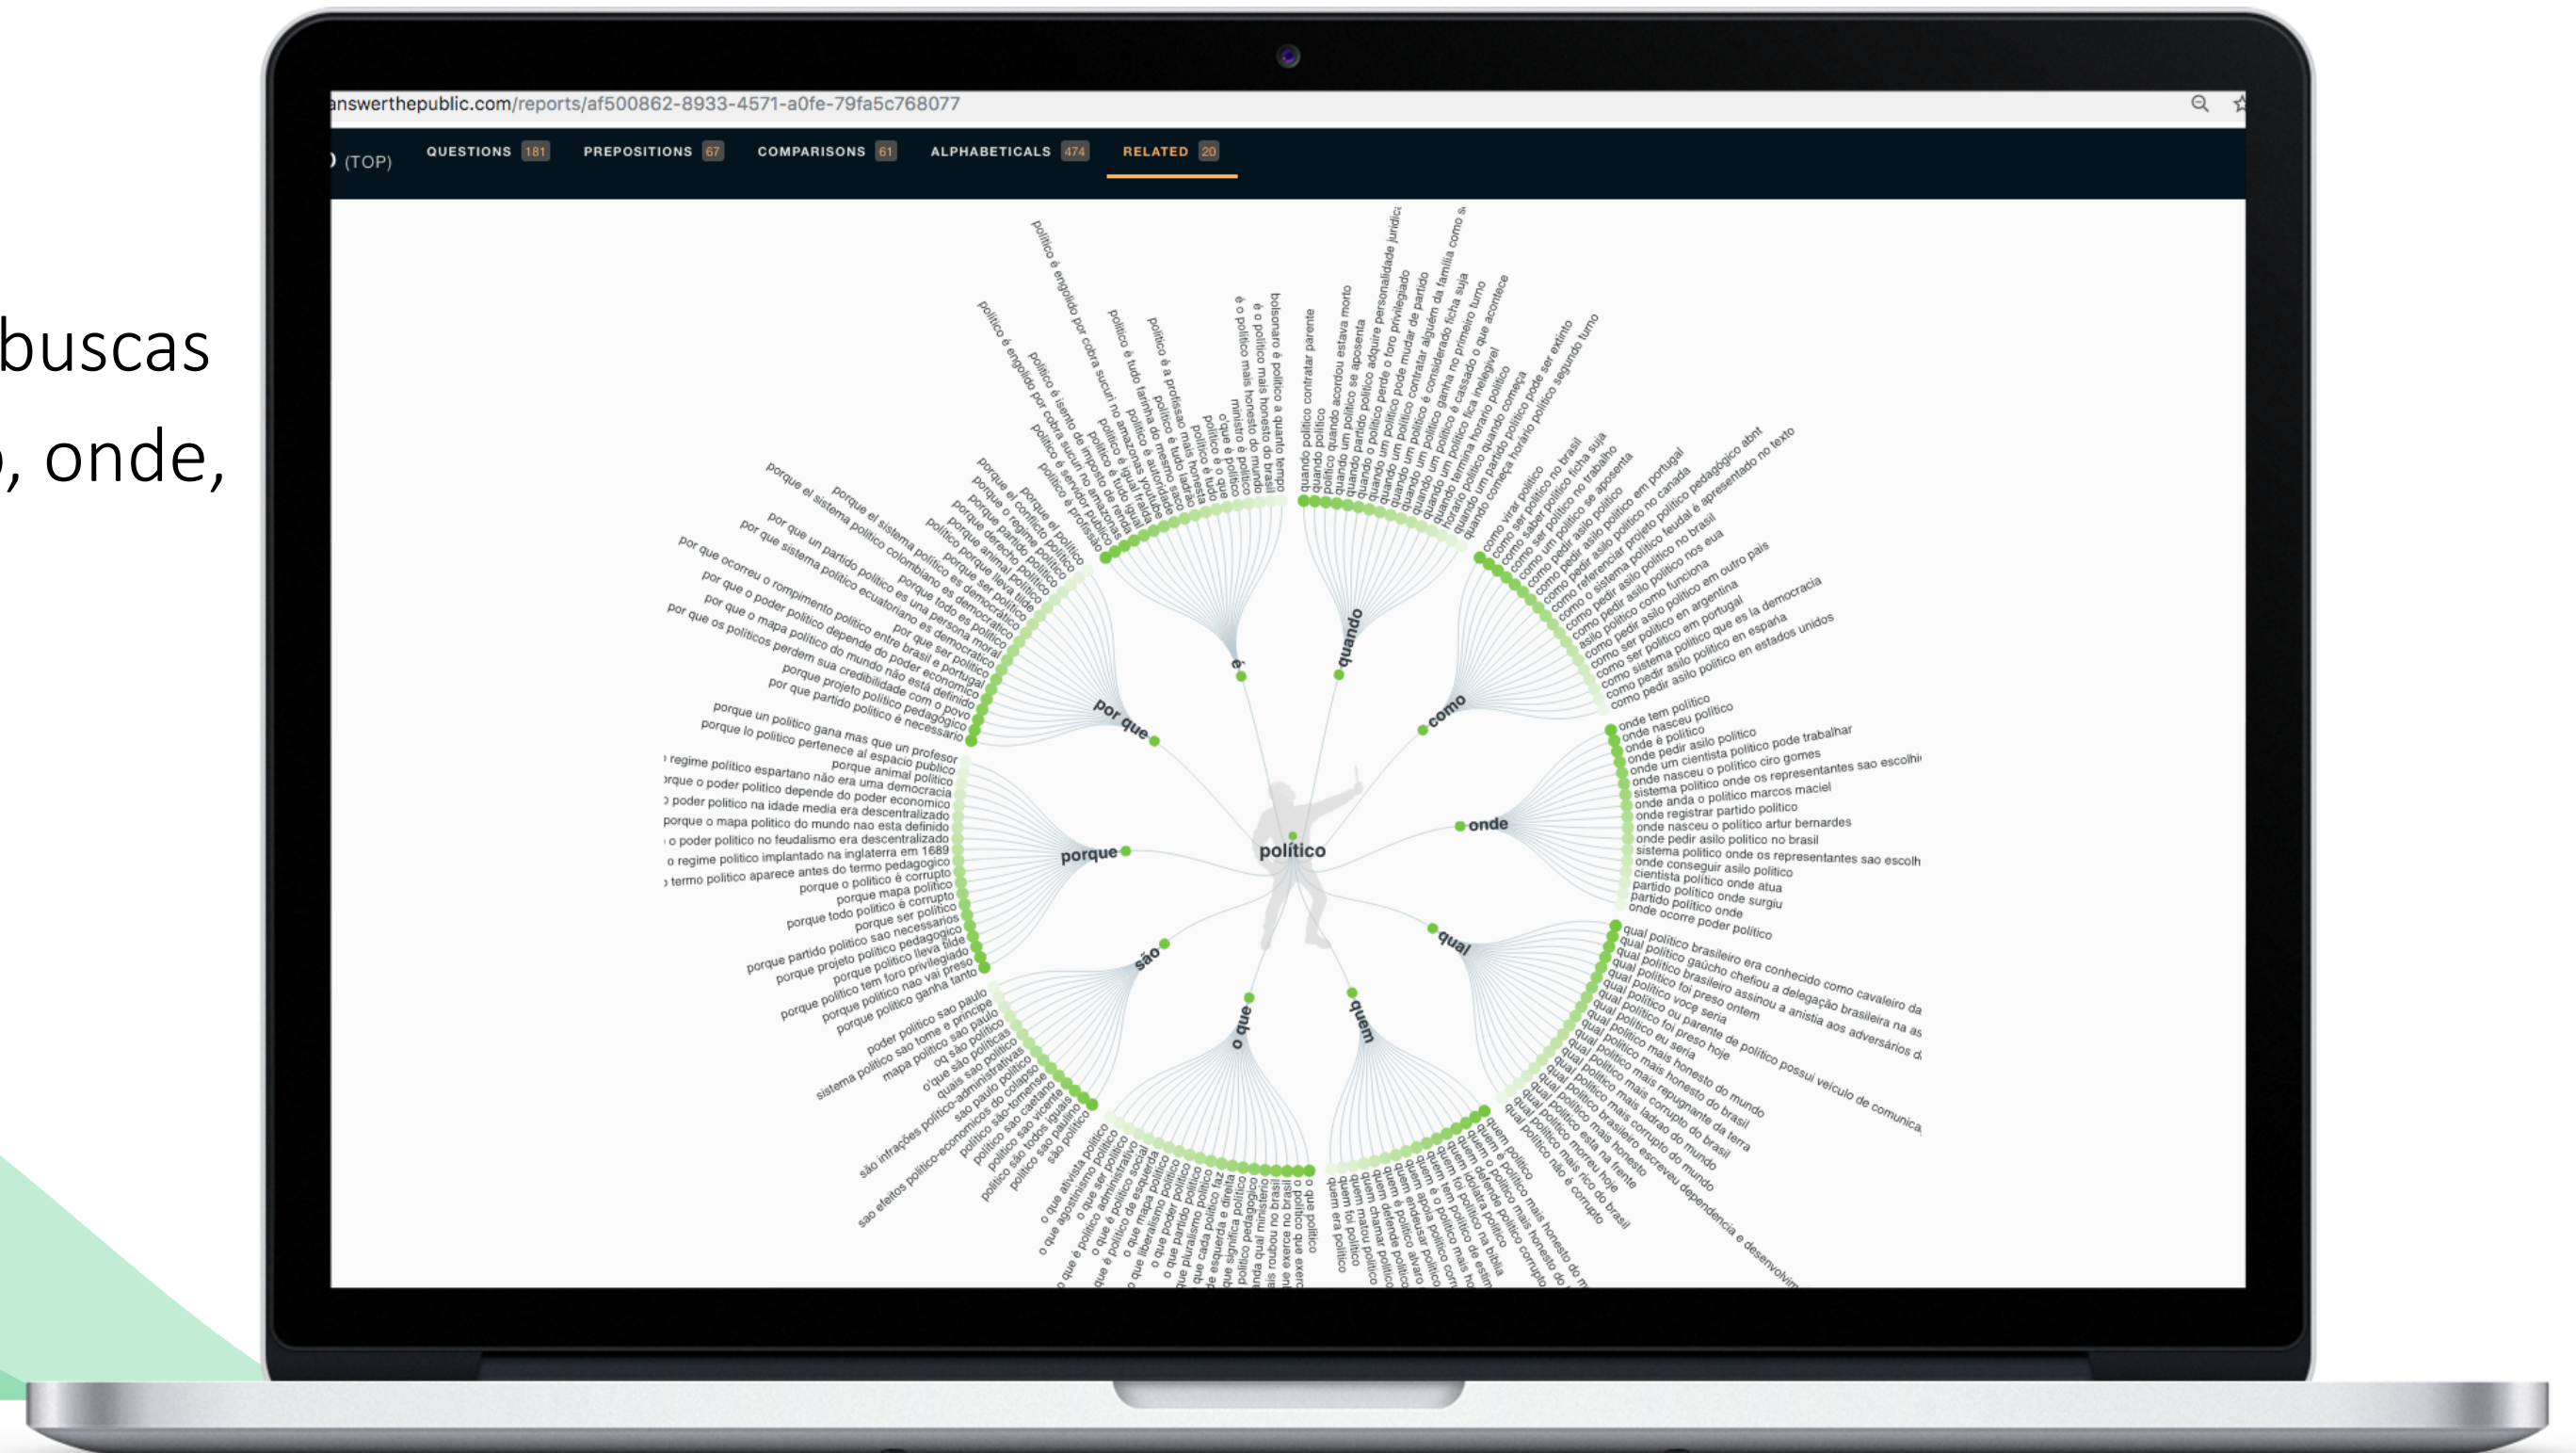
buscas
, onde,

answerthepublic.com/reports/af500862-8933-4571-a0fe-79fa5c768077

(TOP) QUESTIONS 181 PREPOSITIONS 67 COMPARISONS 61 ALPHABETICALS 474 RELATED 20

político

é

quando

como

onde

qual

quem

o que

são

porque

por que

onde tem politico
onde nasceu politico
onde é politico
onde pedir asilo politico
onde um cientista politico pode trabalhar
onde nasceu o politico ciro gomes
sistema politico onde os representantes sao escolhi
onde anda o politico marcos maciel
onde registrar partido politico
onde nasceu o politico artur bernardes
onde pedir asilo politico no brasil
sistema politico onde os representantes sao escolh
onde conseguir asilo politico
cientista politico onde atua
partido politico onde surgiu
partido politico onde
onde ocorre poder politico

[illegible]